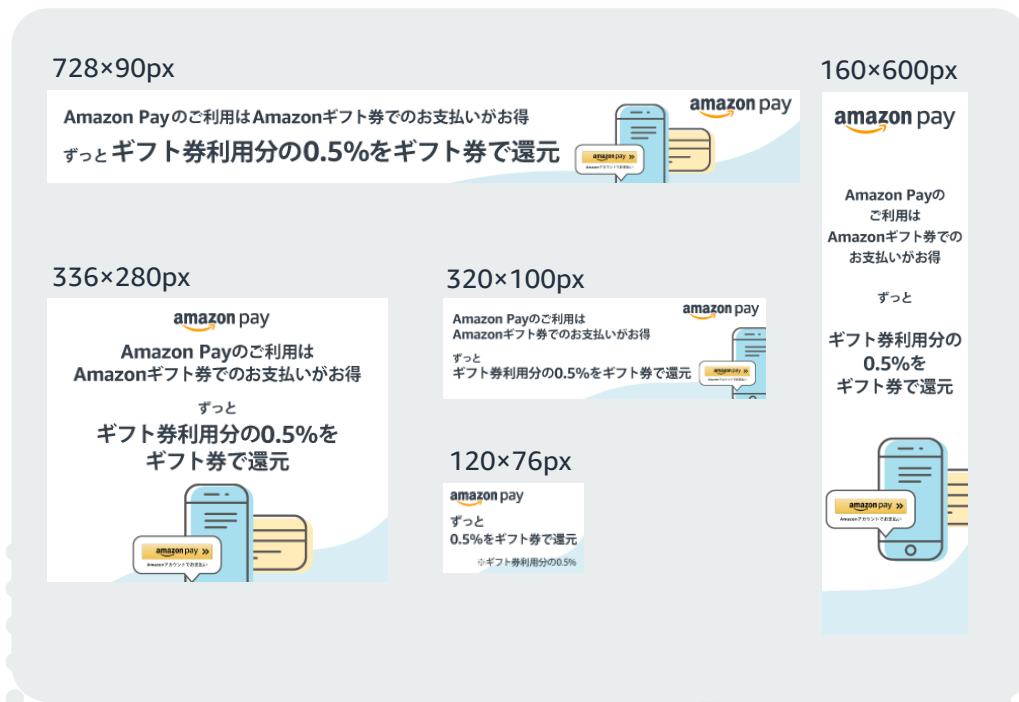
728×90px

Amazon Payのご利用はAmazonギフト券でのお支払いがお得

ずっと ギフト券利用分の0.5%をギフト券で還元

amazon pay

amazon pay

Amazonアカウントでお支払い

160×600px

amazon pay

Amazon Payの ご利用は Amazonギフト券での お支払いがお得

ずっと

ギフト券利用分の 0.5%を ギフト券で還元

amazon pay

Amazonアカウントでお支払い

336×280px

amazon pay

Amazon Payのご利用は Amazonギフト券でのお支払いがお得

ずっと

ギフト券利用分の0.5%を ギフト券で還元

amazon pay

Amazonアカウントでお支払い

320×100px

Amazon Payのご利用は Amazonギフト券でのお支払いがお得

amazon pay

ずっと ギフト券利用分の0.5%をギフト券で還元

amazon pay

120×76px

amazon pay

ずっと 0.5%をギフト券で還元

※ギフト券利用分の0.5%